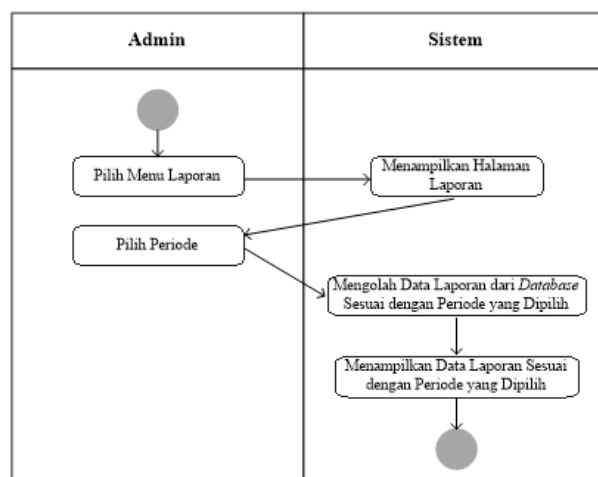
Admin

Sistem

Pilih Menu Laporan

Menampilkan Halaman Laporan

Pilih Periode

Mengolah Data Laporan dari *Database* Sesuai dengan Periode yang Dipilih

Menampilkan Data Laporan Sesuai dengan Periode yang Dipilih